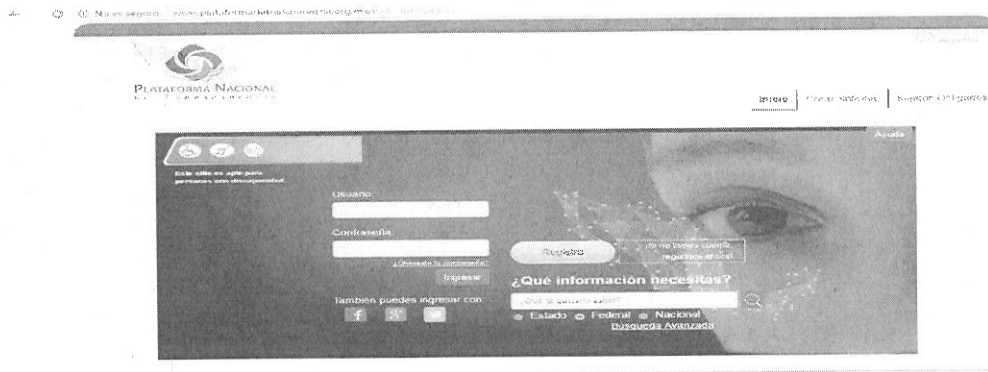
No es seguro | www.plataformadetransparencia.org.mx/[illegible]

PLATAFORMA NACIONAL
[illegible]

Inicio | Crear Solicitud | Sujetos Obligados

Ayuda

Este sitio es apto para personas con discapacidad.

Usuario

Contraseña

¿Olvidaste tu contraseña?

Ingresar

También puedes ingresar con:

Registro

¿Si no tienes cuenta regístrate aquí!

¿Qué información necesitas?

¿Qué quieres saber?

Estado Federal Nacional

Búsqueda Avanzada